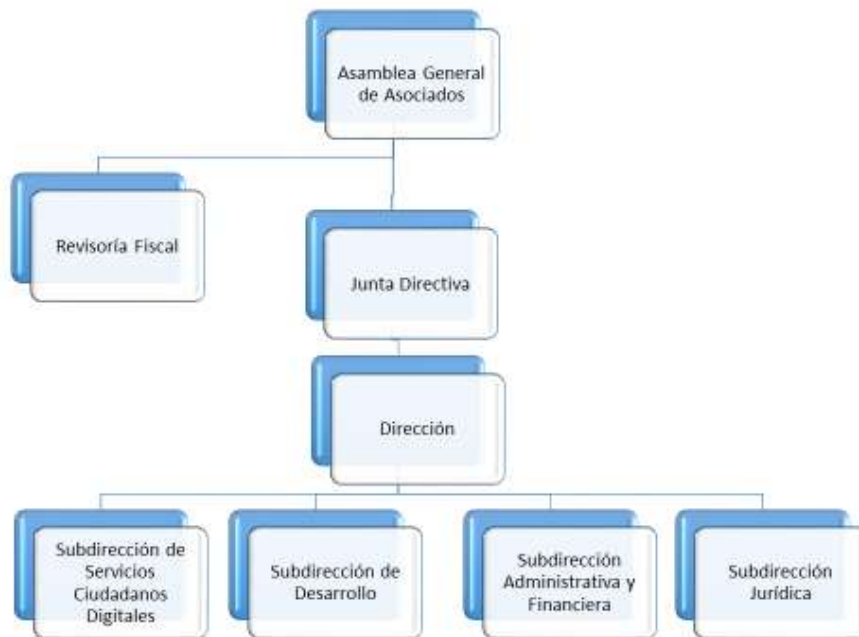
Asamblea General de Asociados

Revisoría Fiscal

Junta Directiva

Dirección

Subdirección de Servicios Ciudadanos Digitales

Subdirección de Desarrollo

Subdirección Administrativa y Financiera

Subdirección Jurídica